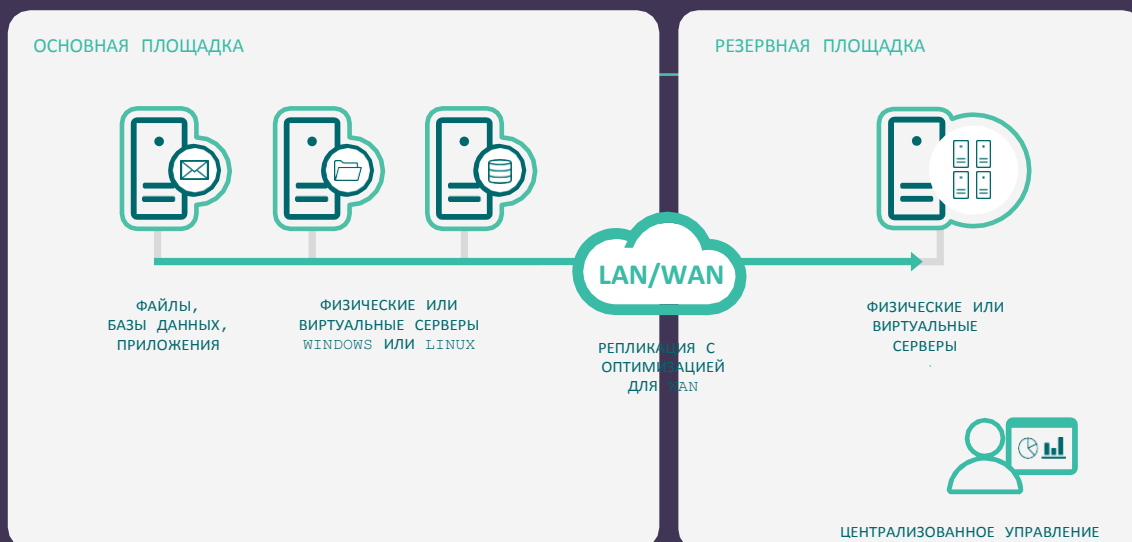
ОСНОВНАЯ ПЛОЩАДКА

ФАЙЛЫ, БАЗЫ ДАННЫХ, ПРИЛОЖЕНИЯ

ФИЗИЧЕСКИЕ ИЛИ ВИРТУАЛЬНЫЕ СЕРВЕРЫ WINDOWS ИЛИ LINUX

LAN/WAN

РЕПЛИКАЦИЯ С ОПТИМИЗАЦИЕЙ ДЛЯ WAN

РЕЗЕРВНАЯ ПЛОЩАДКА

ФИЗИЧЕСКИЕ ИЛИ ВИРТУАЛЬНЫЕ СЕРВЕРЫ

ЦЕНТРАЛИЗОВАННОЕ УПРАВЛЕНИЕ